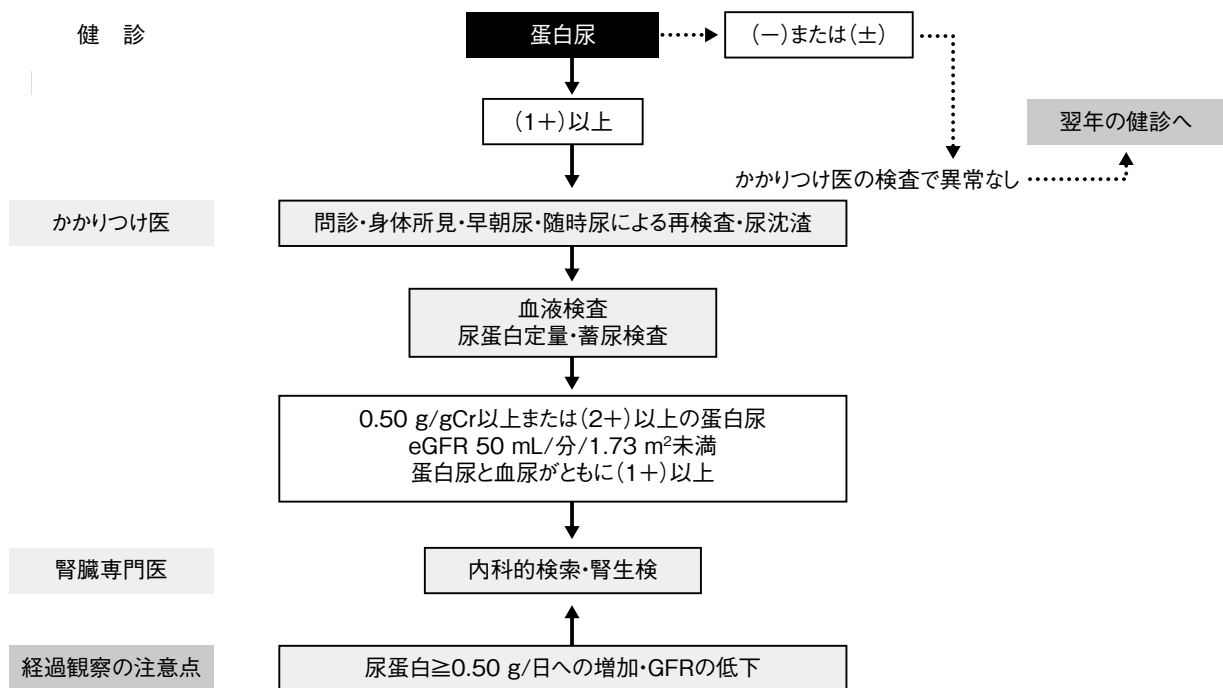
健　診

蛋白尿

(−)または(±)

(1+)以上

翌年の健診へ

かかりつけ医の検査で異常なし

かかりつけ医

問診・身体所見・早朝尿・随時尿による再検査・尿沈渣

血液検査
尿蛋白定量・蓄尿検査

0.50 g/gCr以上または(2+)以上の蛋白尿
eGFR 50 mL/分/1.73 m$^2$未満
蛋白尿と血尿がともに(1+)以上

腎臓専門医

内科的検索・腎生検

経過観察の注意点

尿蛋白≧0.50 g/日への増加・GFRの低下